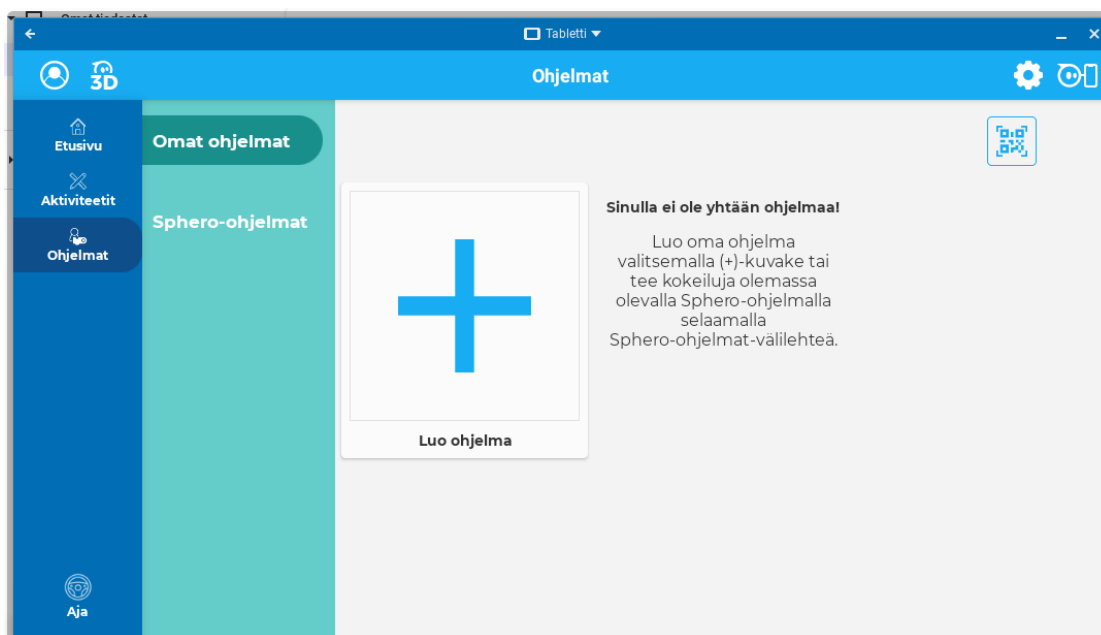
Tabletti

3D

Ohjelmat

Etusivu

Aktiviteetit

Ohjelmat

Aja

Omat ohjelmat

Sphero-ohjelmat

Luo ohjelma

Sinulla ei ole yhtään ohjelmaa!

Luo oma ohjelma valitsemalla (+)-kuvake tai tee kokeiluja olemassa olevalla Sphero-ohjelmalla selaamalla Sphero-ohjelmat-välilehteä.